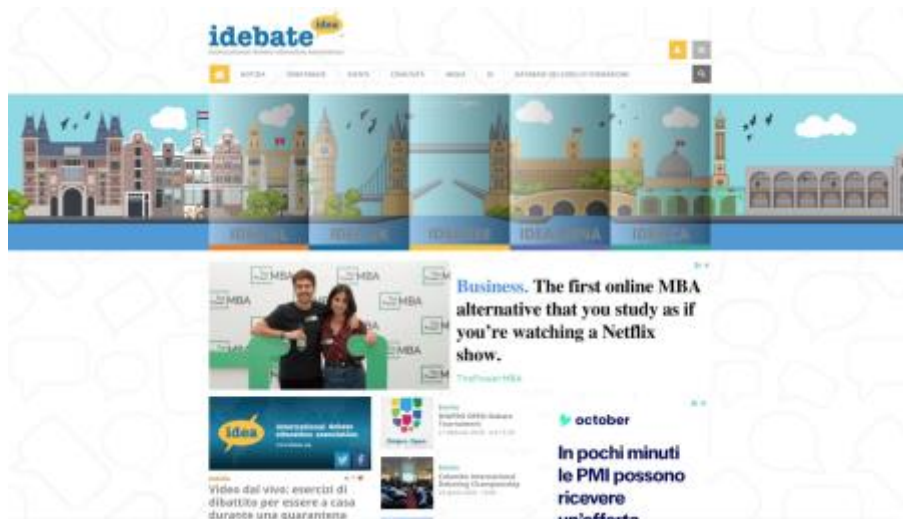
idebate idea

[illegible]

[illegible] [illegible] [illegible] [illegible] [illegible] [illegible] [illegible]

IDEA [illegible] IDEA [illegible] IDEA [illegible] IDEA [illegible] IDEA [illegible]

MBA MBA MBA MBA MBA MBA

Business. The first online MBA alternative that you study as if you're watching a Netflix show.

ThePowerMBA

idea International Debate Education Association

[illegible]

Video dal vivo: esercizi di dibattito per essere a casa durante una quarantena

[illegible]

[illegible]

october

In pochi minuti le PMI possono ricevere un'offerta